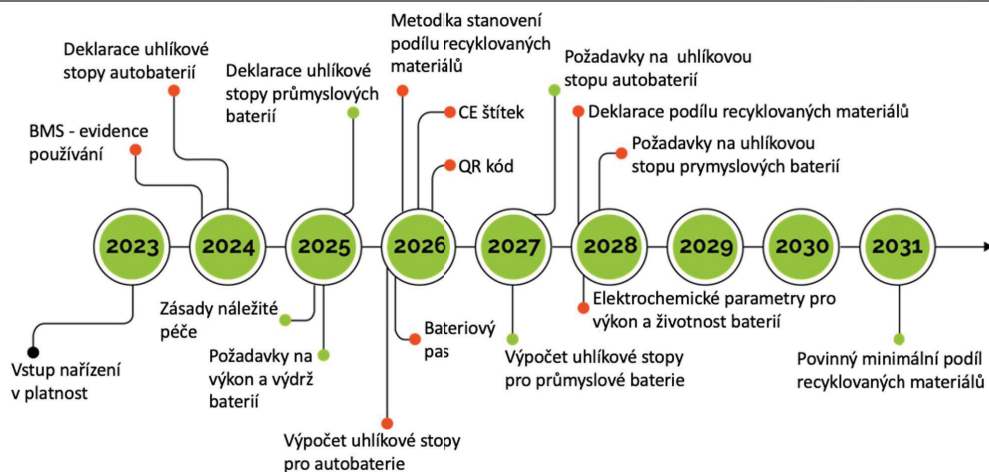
Deklarace uhlíkové stopy autobaterií

BMS - evidence používání

Deklarace uhlíkové stopy průmyslových baterií

Metodika stanovení podílu recyklovaných materiálů

CE štítek

QR kód

Požadavky na uhlíkovou stopu autobaterií

Deklarace podílu recyklovaných materiálů

Požadavky na uhlíkovou stopu prymyslových baterií

2023

2024

2025

2026

2027

2028

2029

2030

2031

Vstup nařízení v platnost

Zásady náležité péče

Požadavky na výkon a výdrž baterií

Výpočet uhlíkové stopy pro autobaterie

Bateriový pas

Výpočet uhlíkové stopy pro průmyslové baterie

Elektrochemické parametry pro výkon a životnost baterií

Povinný minimální podíl recyklovaných materiálů